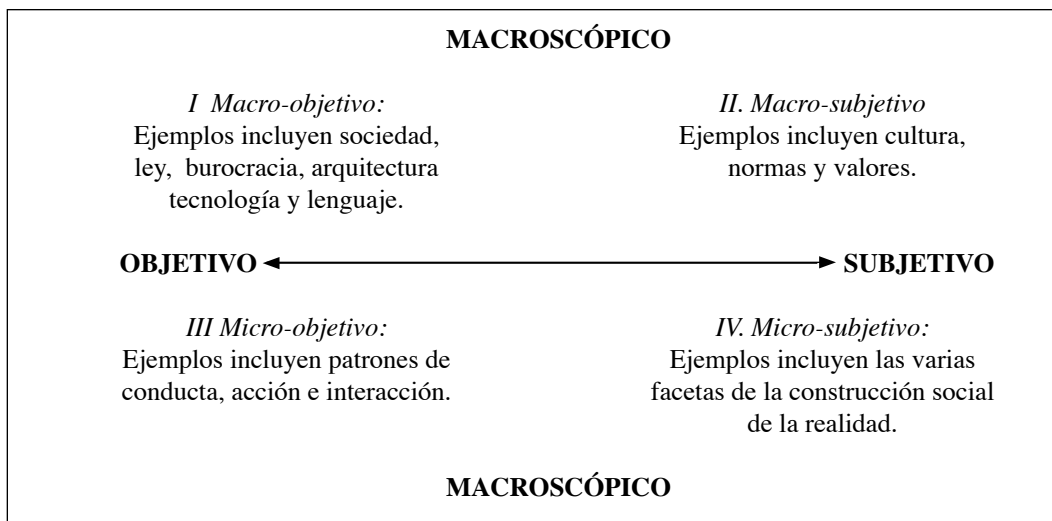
MACROSCÓPICO

*I Macro-objetivo:*
Ejemplos incluyen sociedad, ley, burocracia, arquitectura tecnología y lenguaje.

*II. Macro-subjetivo*
Ejemplos incluyen cultura, normas y valores.

OBJETIVO ◄——► SUBJETIVO

*III Micro-objetivo:*
Ejemplos incluyen patrones de conducta, acción e interacción.

*IV. Micro-subjetivo:*
Ejemplos incluyen las varias facetas de la construcción social de la realidad.

MACROSCÓPICO